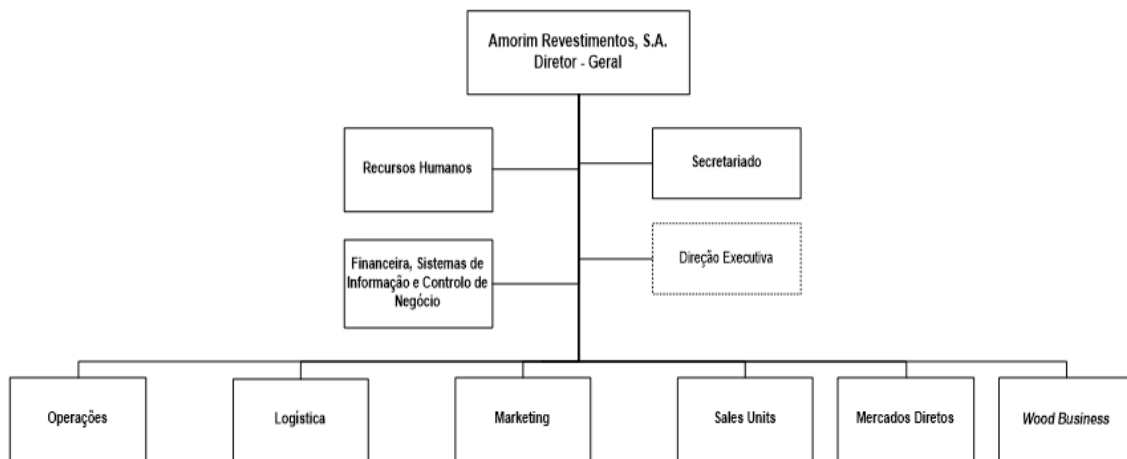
Amorim Revestimentos, S.A.
Diretor - Geral

Recursos Humanos

Secretariado

Financeira, Sistemas de Informação e Controlo de Negócio

Direção Executiva

Operações

Logística

Marketing

Sales Units

Mercados Diretos

Wood Business